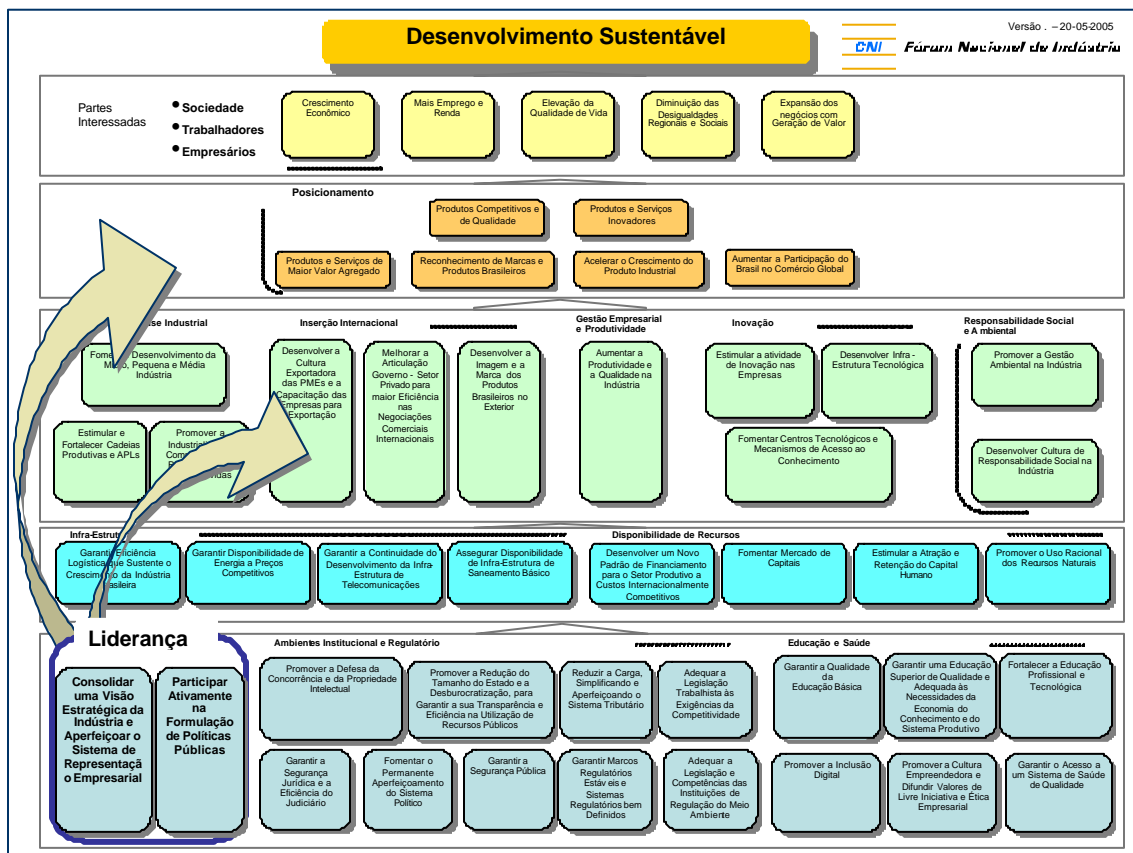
Desenvolvimento Sustentável

Versão . – 20-05-2005

CNI Fórum Nacional da Indústria

Partes Interessadas

• Sociedade
• Trabalhadores
• Empresários

Crescimento Econômico

Mais Emprego e Renda

Elevação da Qualidade de Vida

Diminuição das Desigualdades Regionais e Sociais

Expansão dos negócios com Geração de Valor

Posicionamento

Produtos Competitivos e de Qualidade

Produtos e Serviços Inovadores

Produtos e Serviços de Maior Valor Agregado

Reconhecimento de Marcas e Produtos Brasileiros

Acelerar o Crescimento do Produto Industrial

Aumentar a Participação do Brasil no Comércio Global

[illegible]se Industrial

Fome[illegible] Desenvolvimento da M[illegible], Pequena e Média Indústria

Estimular e Fortalecer Cadeias Produtivas e APLs

Promover a Industri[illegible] Com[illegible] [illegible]idas

Inserção Internacional

Desenvolver a Cultura Exportadora das PMEs e a Capacitação das Empresas para Exportação

Melhorar a Articulação Governo - Setor Privado para maior Eficiência nas Negociações Comerciais Internacionais

Desenvolver a Imagem e a Marca dos Produtos Brasileiros no Exterior

Gestão Empresarial e Produtividade

Aumentar a Produtividade e a Qualidade na Indústria

Inovação

Estimular a atividade de Inovação nas Empresas

Desenvolver Infra - Estrutura Tecnológica

Fomentar Centros Tecnológicos e Mecanismos de Acesso ao Conhecimento

Responsabilidade Social e Ambiental

Promover a Gestão Ambiental na Indústria

Desenvolver Cultura de Responsabilidade Social na Indústria

Infra-Estru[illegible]

Disponibilidade de Recursos

Garantir Eficiência Logística que Sustente o Crescimento da Indústria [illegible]rasileira

Garantir Disponibilidade de Energia a Preços Competitivos

Garantir a Continuidade do Desenvolvimento da Infra-Estrutura de Telecomunicações

Assegurar Disponibilidade de Infra-Estrutura de Saneamento Básico

Desenvolver um Novo Padrão de Financiamento para o Setor Produtivo a Custos Internacionalmente Competitivos

Fomentar Mercado de Capitais

Estimular a Atração e Retenção do Capital Humano

Promover o Uso Racional dos Recursos Naturais

Liderança

Consolidar uma Visão Estratégica da Indústria e Aperfeiçoar o Sistema de Representação Empresarial

Participar Ativamente na Formulação de Políticas Públicas

Ambientes Institucional e Regulatório

Promover a Defesa da Concorrência e da Propriedade Intelectual

Promover a Redução do Tamanho do Estado e a Desburocratização, para Garantir a sua Transparência e Eficiência na Utilização de Recursos Públicos

Reduzir a Carga, Simplificando e Aperfeiçoando o Sistema Tributário

Adequar a Legislação Trabalhista às Exigências da Competitividade

Garantir a Segurança Jurídica e a Eficiência do Judiciário

Fomentar o Permanente Aperfeiçoamento do Sistema Político

Garantir a Segurança Pública

Garantir Marcos Regulatórios Estáveis e Sistemas Regulatórios bem Definidos

Adequar a Legislação e Competências das Instituições de Regulação do Meio Ambiente

Educação e Saúde

Garantir a Qualidade da Educação Básica

Garantir uma Educação Superior de Qualidade e Adequada às Necessidades da Economia do Conhecimento e do Sistema Produtivo

Fortalecer a Educação Profissional e Tecnológica

Promover a Inclusão Digital

Promover a Cultura Empreendedora e Difundir Valores de Livre Iniciativa e Ética Empresarial

Garantir o Acesso a um Sistema de Saúde de Qualidade